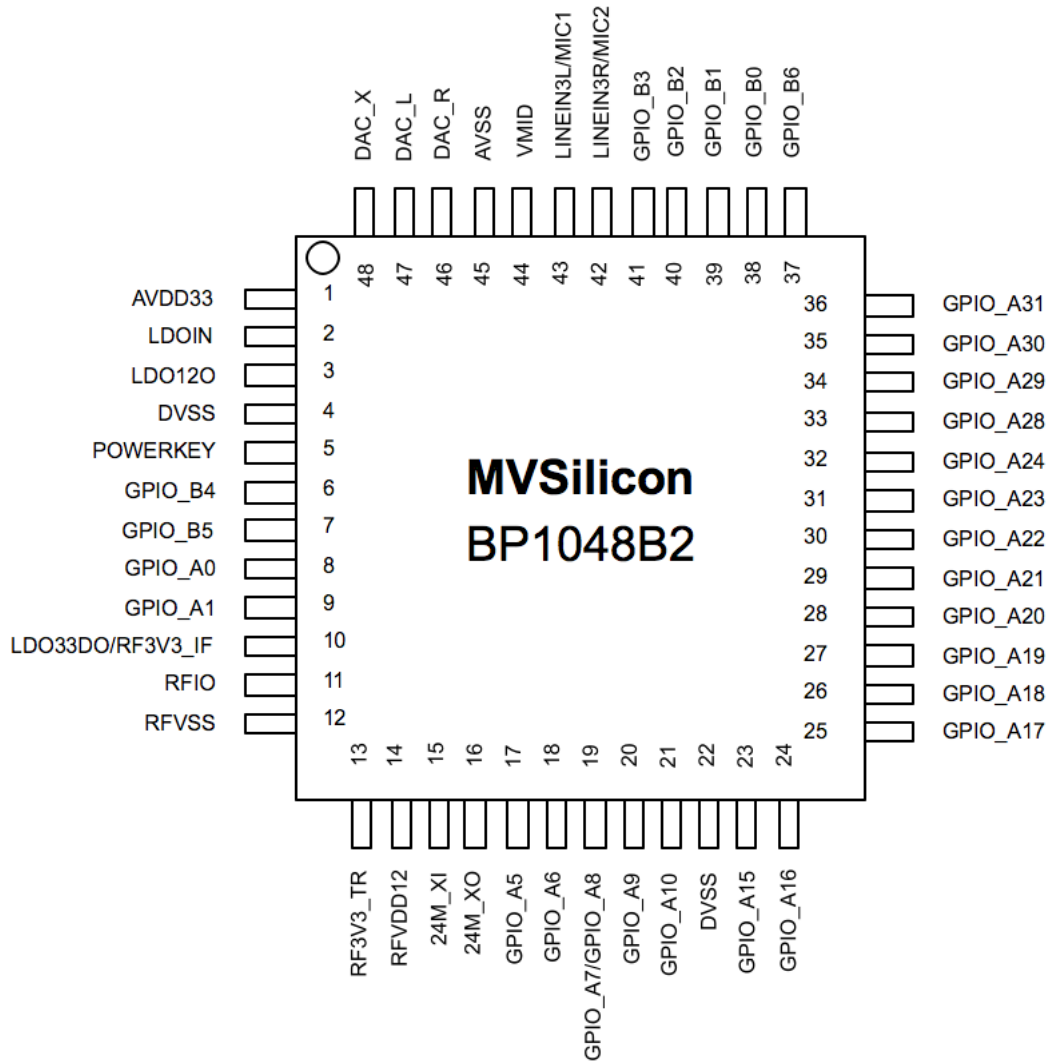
DAC_X DAC_L DAC_R AVSS VMID LINEIN3L/MIC1 LINEIN3R/MIC2 GPIO_B3 GPIO_B2 GPIO_B1 GPIO_B0 GPIO_B6

48 47 46 45 44 43 42 41 40 39 38 37

AVDD33 1
LDOIN 2
LDO12O 3
DVSS 4
POWERKEY 5
GPIO_B4 6
GPIO_B5 7
GPIO_A0 8
GPIO_A1 9
LDO33DO/RF3V3_IF 10
RFIO 11
RFVSS 12

36 GPIO_A31
35 GPIO_A30
34 GPIO_A29
33 GPIO_A28
32 GPIO_A24
31 GPIO_A23
30 GPIO_A22
29 GPIO_A21
28 GPIO_A20
27 GPIO_A19
26 GPIO_A18
25 GPIO_A17

MVSilicon
BP1048B2

13 14 15 16 17 18 19 20 21 22 23 24

RF3V3_TR RFVDD12 24M_XI 24M_XO GPIO_A5 GPIO_A6 GPIO_A7/GPIO_A8 GPIO_A9 GPIO_A10 DVSS GPIO_A15 GPIO_A16